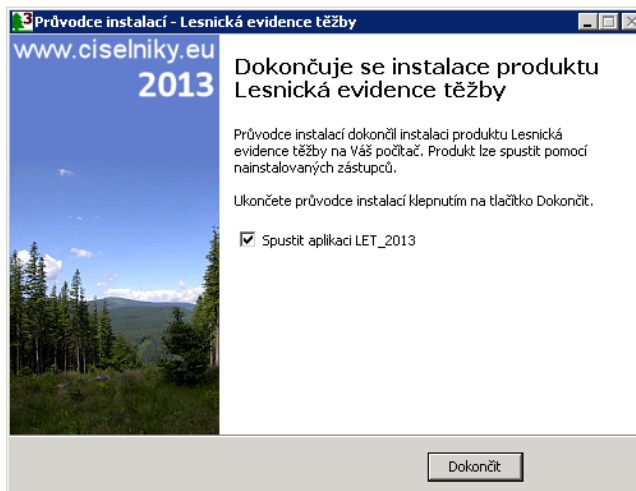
Průvodce instalací - Lesnická evidence těžby

www.ciselniky.eu
2013

Dokončuje se instalace produktu Lesnická evidence těžby

Průvodce instalací dokončil instalaci produktu Lesnická evidence těžby na Váš počítač. Produkt lze spustit pomocí nainstalovaných zástupců.

Ukončete průvodce instalací klepnutím na tlačítko Dokončit.

Spustit aplikaci LET_2013

Dokončit